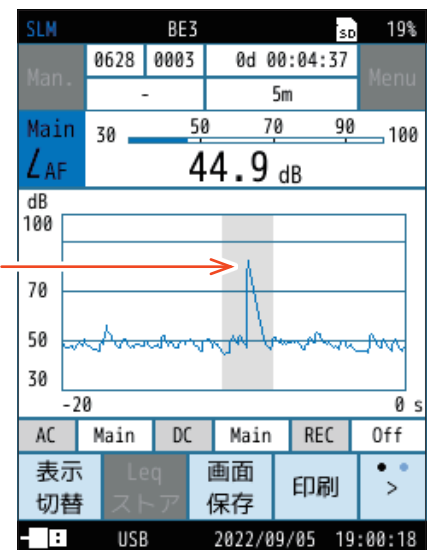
SLM BE3 SD 19%

Man. 0628 0003 0d 00:04:37 Menu
- 5m

Main
$L_{AF}$
30 50 70 90 100
44.9 dB

dB
100
70
50
30
-20 0 s

| AC | Main | DC | Main | REC | Off |
|---|---|---|---|---|---|

表示切替 Leqストア 画面保存 印刷 >

USB 2022/09/05 19:00:18